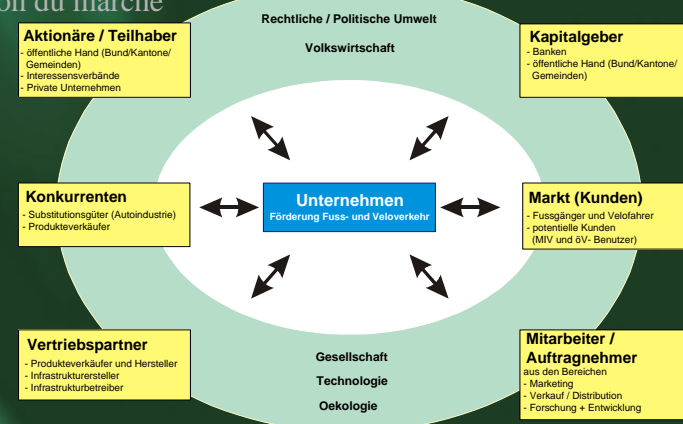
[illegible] du marché

Rechtliche / Politische Umwelt

Volkswirtschaft

Aktionäre / Teilhaber
- öffentliche Hand (Bund/Kantone/ Gemeinden)
- Interessensverbände
- Private Unternehmen

Kapitalgeber
- Banken
- öffentliche Hand (Bund/Kantone/ Gemeinden)

Konkurrenten
- Substitutionsgüter (Autoindustrie)
- Produkteverkäufer

Unternehmen
Förderung Fuss- und Veloverkehr

Markt (Kunden)
- Fussgänger und Velofahrer
- potentielle Kunden (MIV und öV- Benutzer)

Vertriebspartner
- Produkteverkäufer und Hersteller
- Infrastrukturersteller
- Infrastrukturbetreiber

Gesellschaft

Technologie

Oekologie

Mitarbeiter / Auftragnehmer
aus den Bereichen
- Marketing
- Verkauf / Distribution
- Forschung + Entwicklung